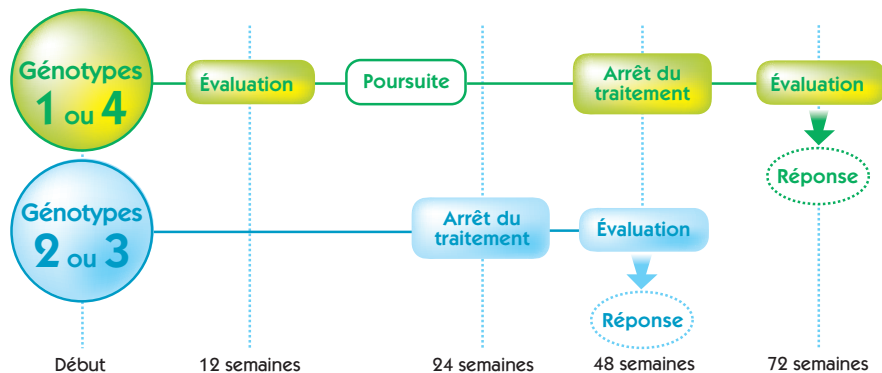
Génotypes
1 ou 4

Évaluation

Poursuite

Arrêt du traitement

Évaluation

Réponse

Génotypes
2 ou 3

Arrêt du traitement

Évaluation

Réponse

Début

12 semaines

24 semaines

48 semaines

72 semaines